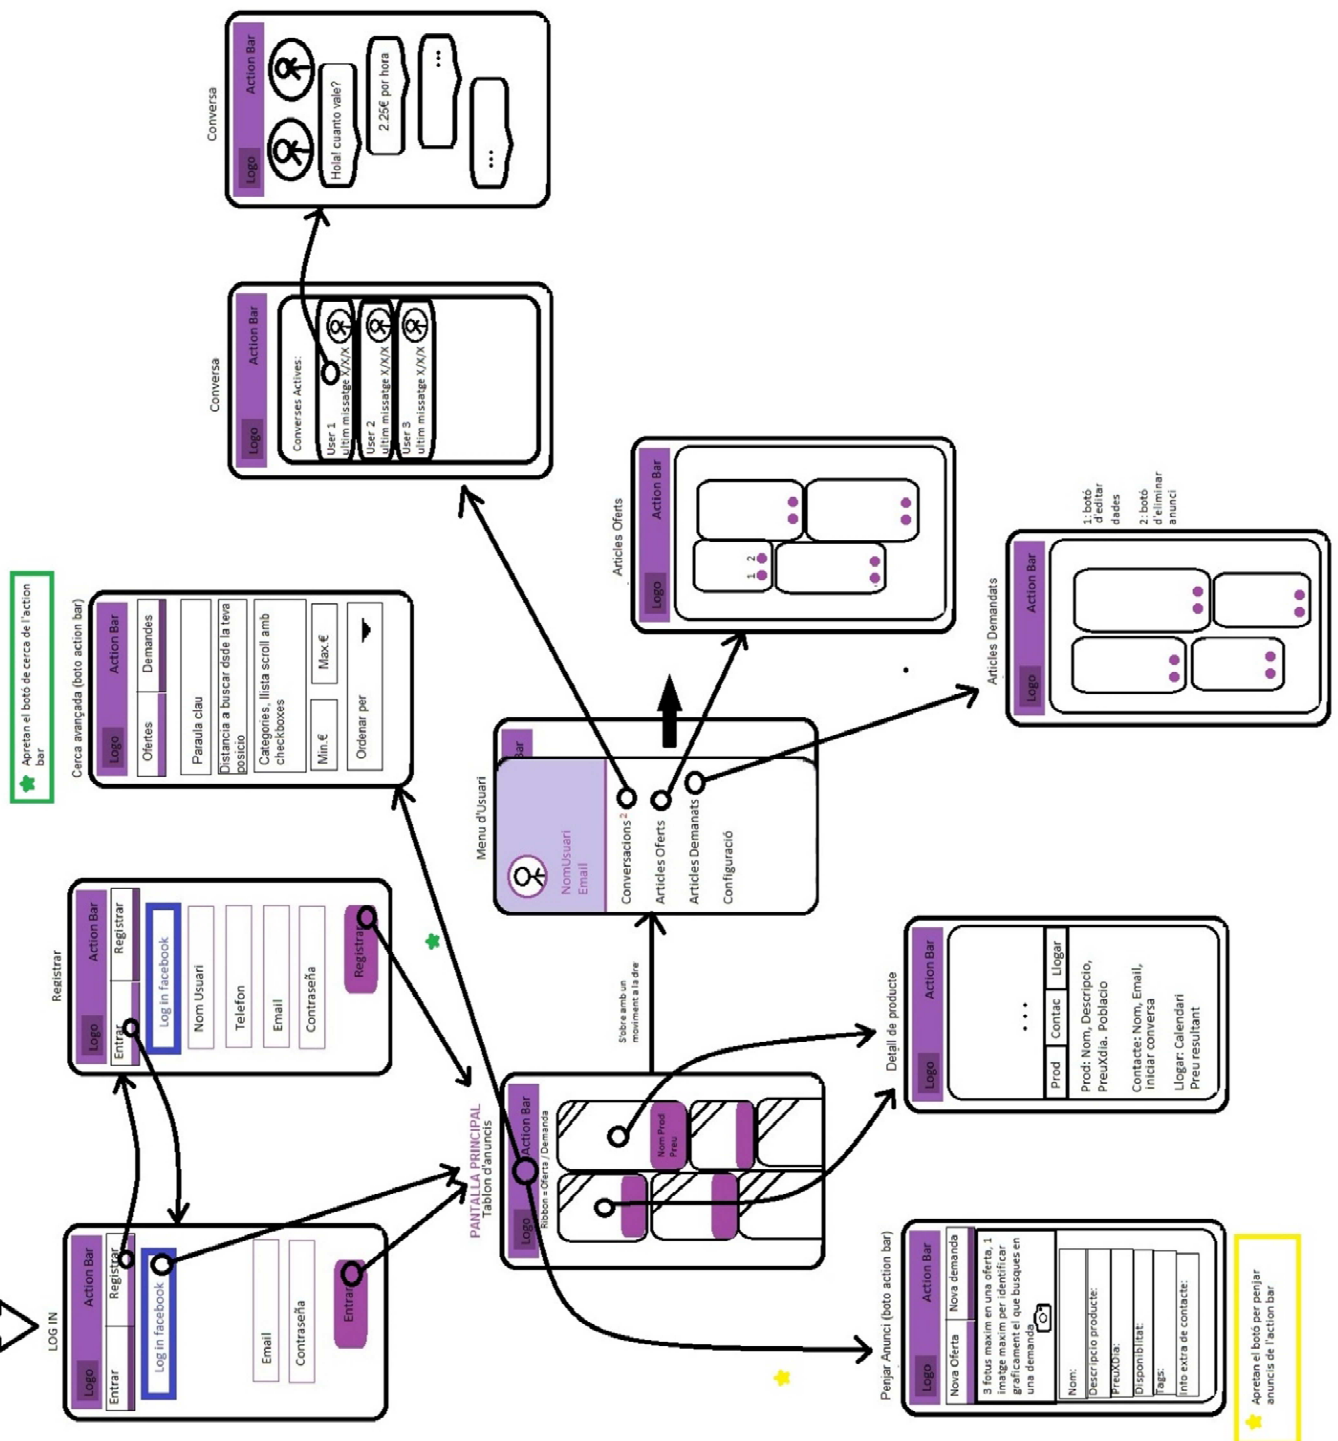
LOG IN
Logo
Action Bar
Entrar
Registrar
Log in facebook
Email
Contraseña
Entrar

Registrar
Logo
Action Bar
Entrar
Registrar
Log in facebook
Nom Usuari
Telefon
Email
Contraseña
Registrar

Apretan el botó de cerca de l'action bar

Cerca avançada (boto action bar)
Logo
Action Bar
Ofertes
Demandes
Paraula clau
Distancia a buscar dsde la teva posicio
Categories, llista scroll amb checkboxes
Min.€
Max.€
Ordenar per

PANTALLA PRINCIPAL
Tablon d'anuncis
Logo
Action Bar
Ribbon = Oferta / Demanda
Nom Prod
Preu

Penjar Anunci (boto action bar)
Logo
Action Bar
Nova Oferta
Nova demanda
3 fotus maxim en una oferta, 1 imatge maxim per identificar graficament el que busques en una demanda
Nom:
Descripcio producte:
PreuXDia:
Disponibilitat:
Tags:
info extra de contacte:

Apretan el botó per penjar anuncis de l'action bar

S'obre amb un moviment a la dre

Menu d'Usuari
Bar
NomUsuari
Email
Conversacions 2
Articles Oferts
Articles Demanats
Configuració

Detall de producte
Logo
Action Bar
Prod
Contac
Llogar
Prod: Nom, Descripcio, PreuXDia, Poblacio
Contacte: Nom, Email, iniciar conversa
Llogar: Calendari
Preu resultant

Conversa
Logo
Action Bar
Converses Actives:
User 1
ultim missatge X/X/X
User 2
ultim missatge X/X/X
User 3
ultim missatge X/X/X

Conversa
Logo
Action Bar
Hola! cuanto vale?
2.25€ por hora

Articles Oferts
Logo
Action Bar
1
2

Articles Demanats
Logo
Action Bar
1: botó d'editar dades
2: botó d'eliminar anunci